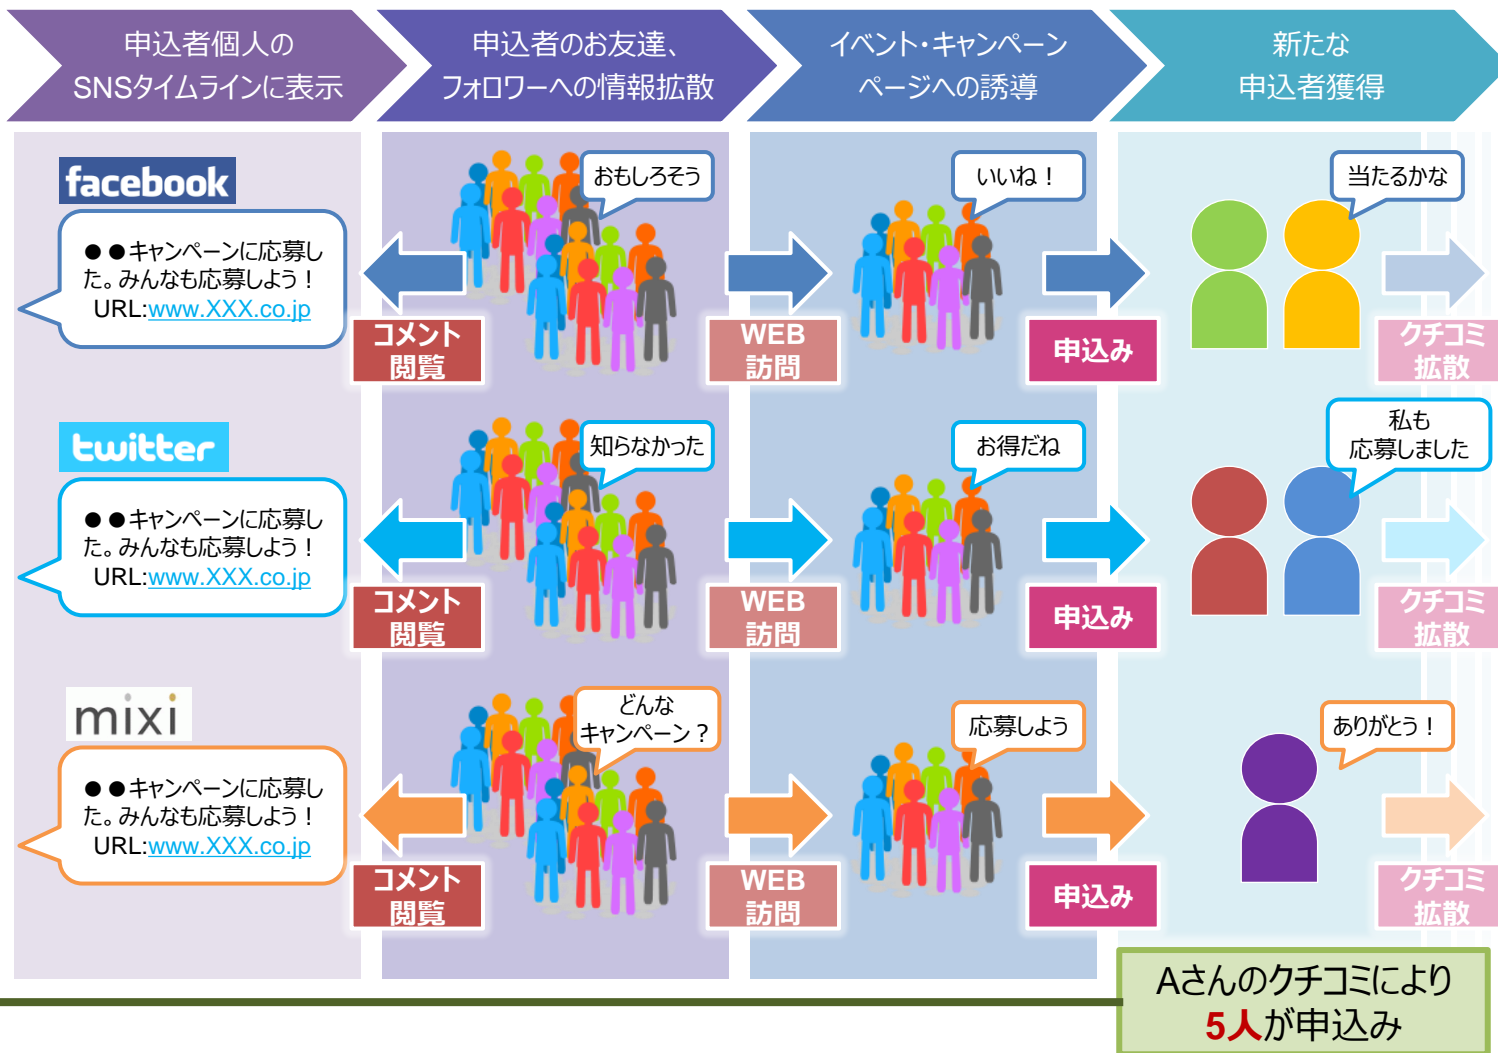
申込者個人の SNSタイムラインに表示

申込者のお友達、フォロワーへの情報拡散

イベント・キャンペーンページへの誘導

新たな 申込者獲得

facebook

●●キャンペーンに応募した。みんなも応募しよう！ URL:www.XXX.co.jp

おもしろそう

コメント 閲覧

WEB 訪問

いいね！

申込み

当たるかな

クチコミ 拡散

twitter

●●キャンペーンに応募した。みんなも応募しよう！ URL:www.XXX.co.jp

知らなかった

コメント 閲覧

WEB 訪問

お得だね

申込み

私も 応募しました

クチコミ 拡散

mixi

●●キャンペーンに応募した。みんなも応募しよう！ URL:www.XXX.co.jp

どんな キャンペーン？

コメント 閲覧

WEB 訪問

応募しよう

申込み

ありがとう！

クチコミ 拡散

Aさんのクチコミにより 5人が申込み